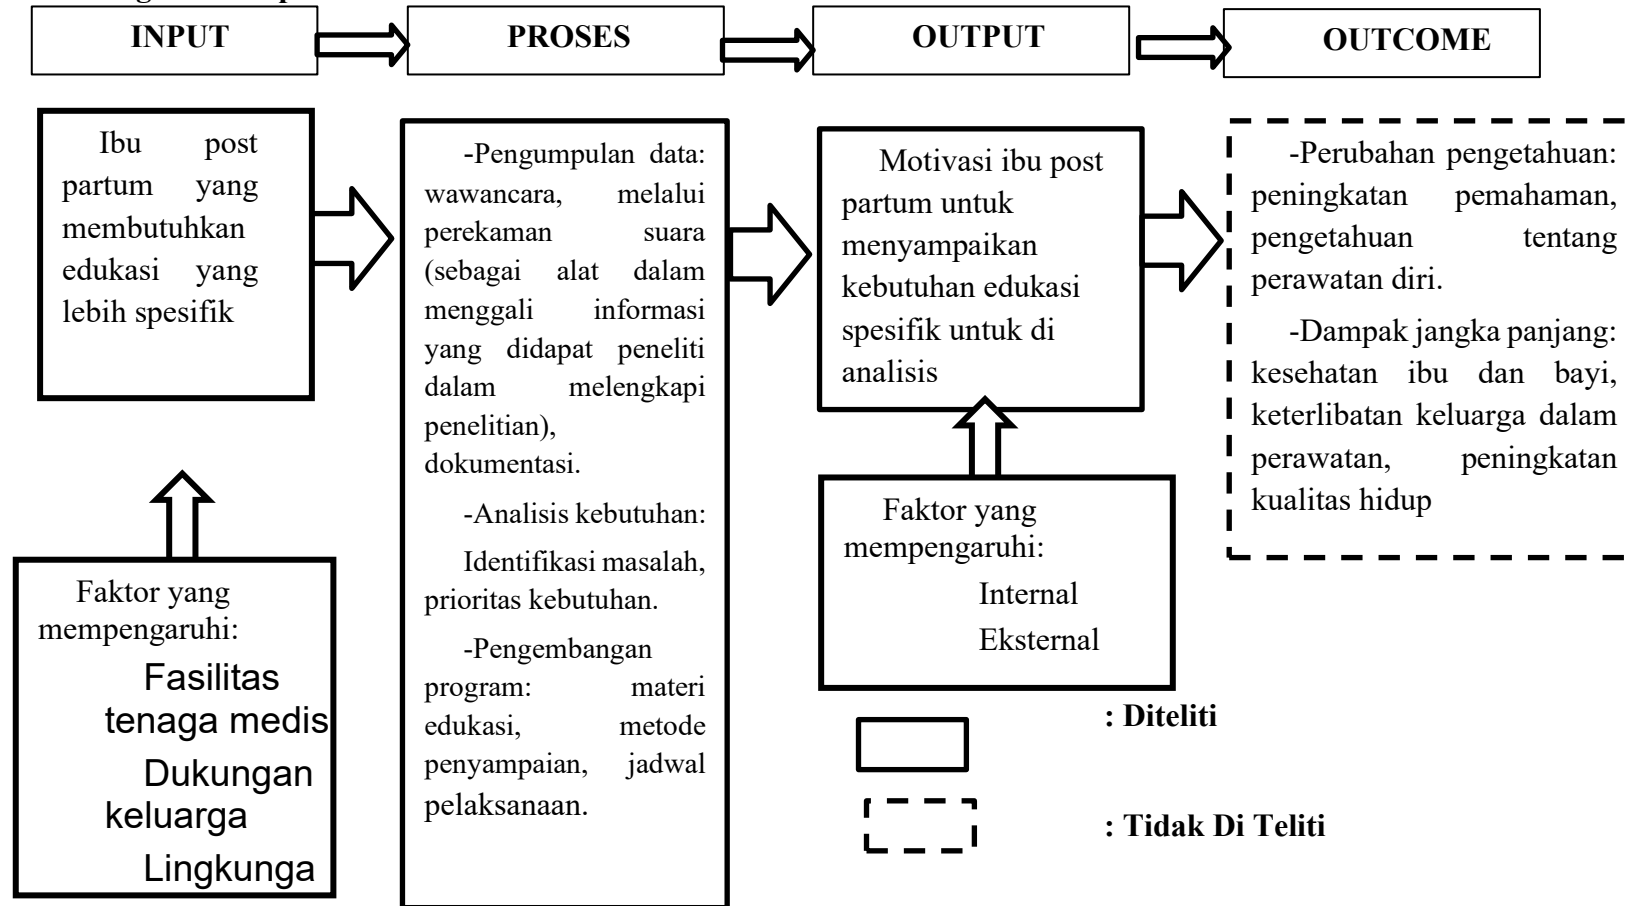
INPUT

PROSES

OUTPUT

OUTCOME

Ibu post partum yang membutuhkan edukasi yang lebih spesifik

Faktor yang mempengaruhi:
Fasilitas tenaga medis
Dukungan keluarga
Lingkunga

-Pengumpulan data: wawancara, melalui perekaman suara (sebagai alat dalam menggali informasi yang didapat peneliti dalam melengkapi penelitian), dokumentasi.

-Analisis kebutuhan:

Identifikasi masalah, prioritas kebutuhan.

-Pengembangan program: materi edukasi, metode penyampaian, jadwal pelaksanaan.

Motivasi ibu post partum untuk menyampaikan kebutuhan edukasi spesifik untuk di analisis

Faktor yang mempengaruhi:
Internal
Eksternal

: Diteliti

: Tidak Di Teliti

-Perubahan pengetahuan: peningkatan pemahaman, pengetahuan tentang perawatan diri.

-Dampak jangka panjang: kesehatan ibu dan bayi, keterlibatan keluarga dalam perawatan, peningkatan kualitas hidup